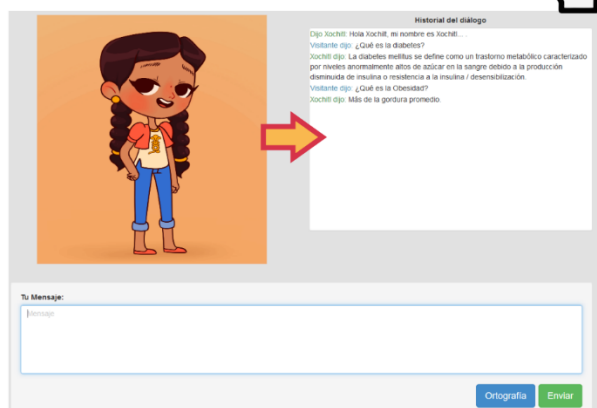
Historial del diálogo

Dijo Xochitl: Hola Xochitl, mi nombre es Xochitl....
Visitante dijo: ¿Qué es la diabetes?
Xochitl dijo: La diabetes mellitus se define como un trastorno metabólico caracterizado por niveles anormalmente altos de azúcar en la sangre debido a la producción disminuida de insulina o resistencia a la insulina / desensibilización.
Visitante dijo: ¿Qué es la Obesidad?
Xochitl dijo: Más de la gordura promedio.

Tu Mensaje:

Mensaje

Ortografía

Enviar